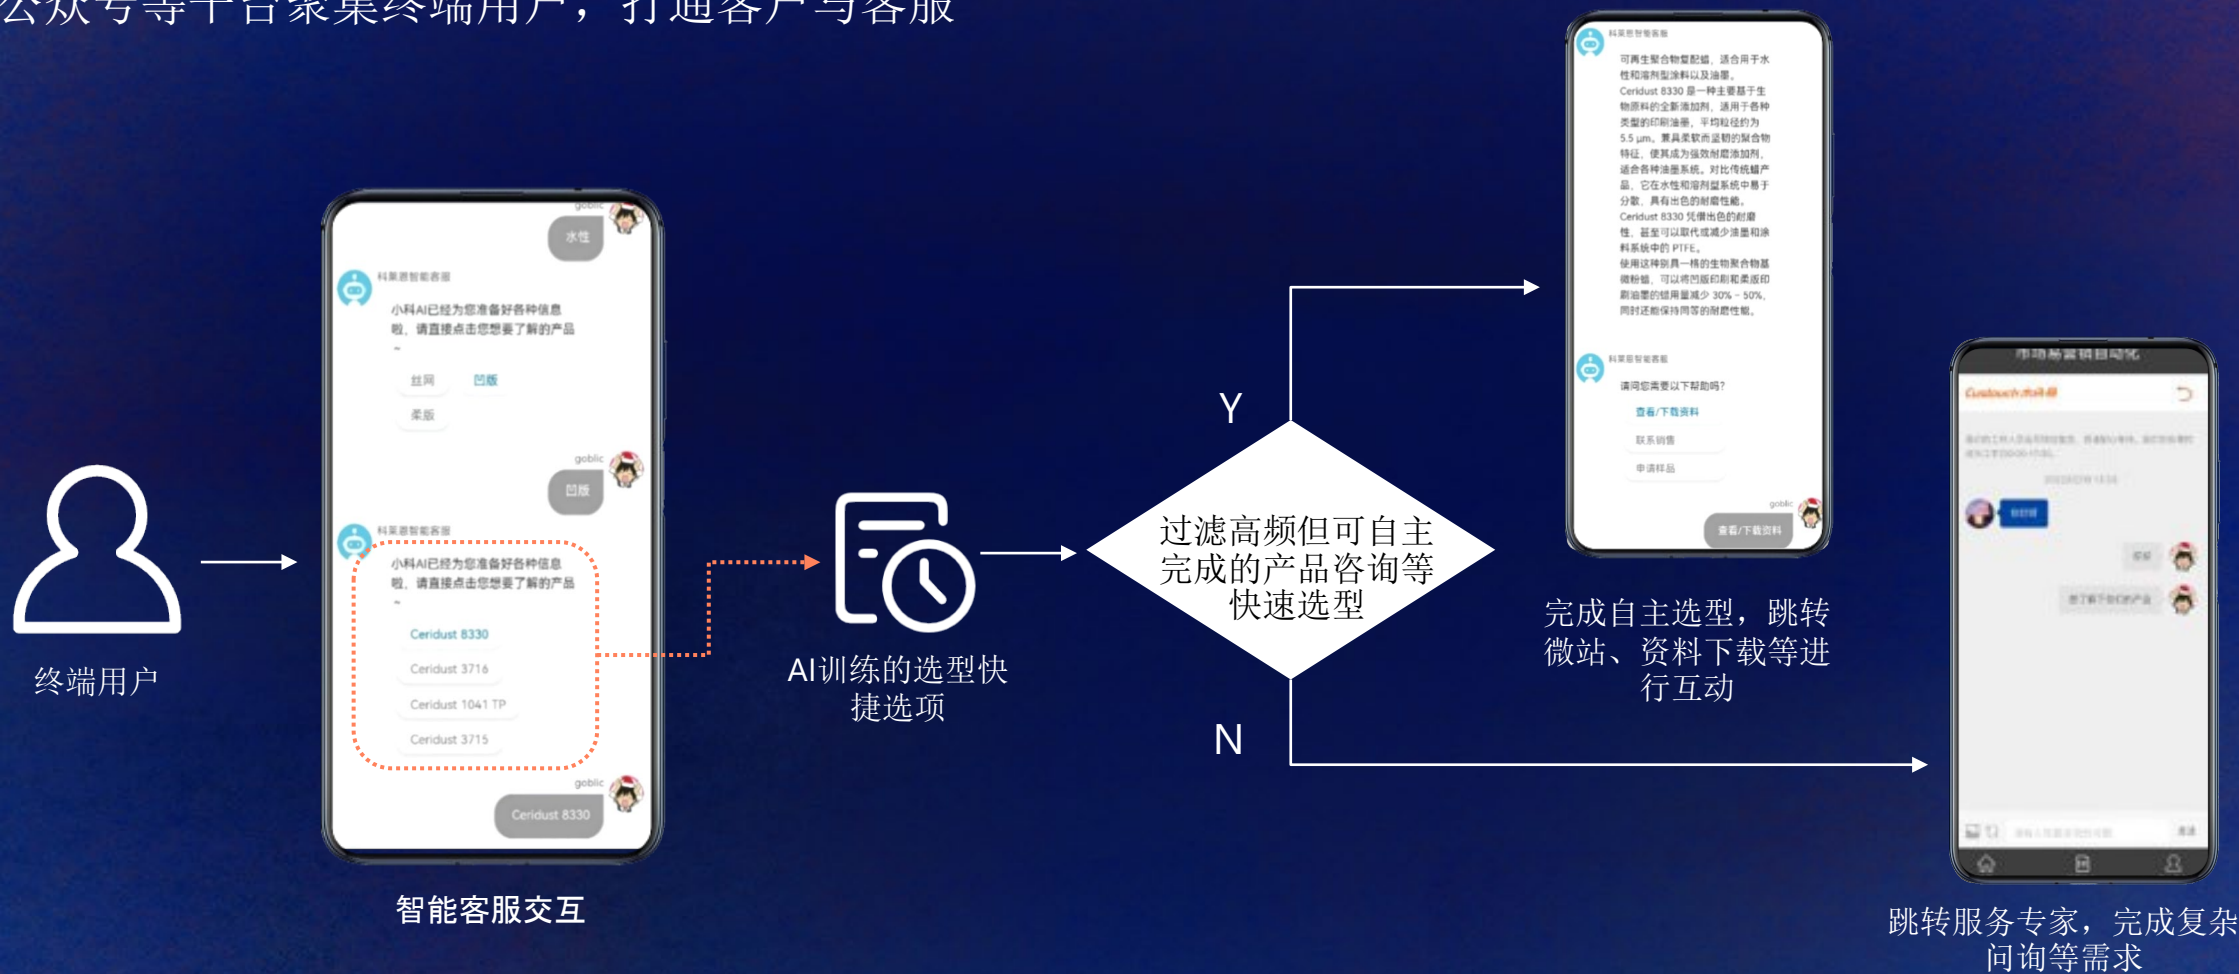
公众号等平台聚集终端用户，打通客户与客服

终端用户

goblic
水性

科莱恩智能客服
小科AI已经为您准备好各种信息啦，请直接点击您想要了解的产品~
丝网
凹版
柔版

goblic
凹版

科莱恩智能客服
小科AI已经为您准备好各种信息啦，请直接点击您想要了解的产品~
Ceridust 8330
Ceridust 3716
Ceridust 1041 TP
Ceridust 3715

goblic
Ceridust 8330

智能客服交互

AI训练的选型快捷选项

过滤高频但可自主完成的产品咨询等快速选型

Y

N

科莱恩智能客服
可再生聚合物蜡配蜡，适合用于水性和溶剂型涂料以及油墨。
Ceridust 8330 是一种主要基于生物原料的全新添加剂，适用于各种类型的印刷油墨，平均粒径约为 5.5 μm。兼具柔软而坚韧的聚合物特征，使其成为强效耐磨添加剂，适合各种油墨系统。对比传统蜡产品，它在水性和溶剂型系统中易于分散，具有出色的耐磨性能。
Ceridust 8330 凭借出色的耐磨性，甚至可以取代或减少油墨和涂料系统中的 PTFE。
使用这种别具一格的生物聚合物基微粉蜡，可以将凹版印刷和柔版印刷油墨的蜡用量减少 30% - 50%，同时还能保持同等的耐磨性能。

科莱恩智能客服
请问您需要以下帮助吗？
查看/下载资料
联系销售
申请样品

goblic
查看/下载资料

完成自主选型，跳转微站、资料下载等进行互动

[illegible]

跳转服务专家，完成复杂问询等需求